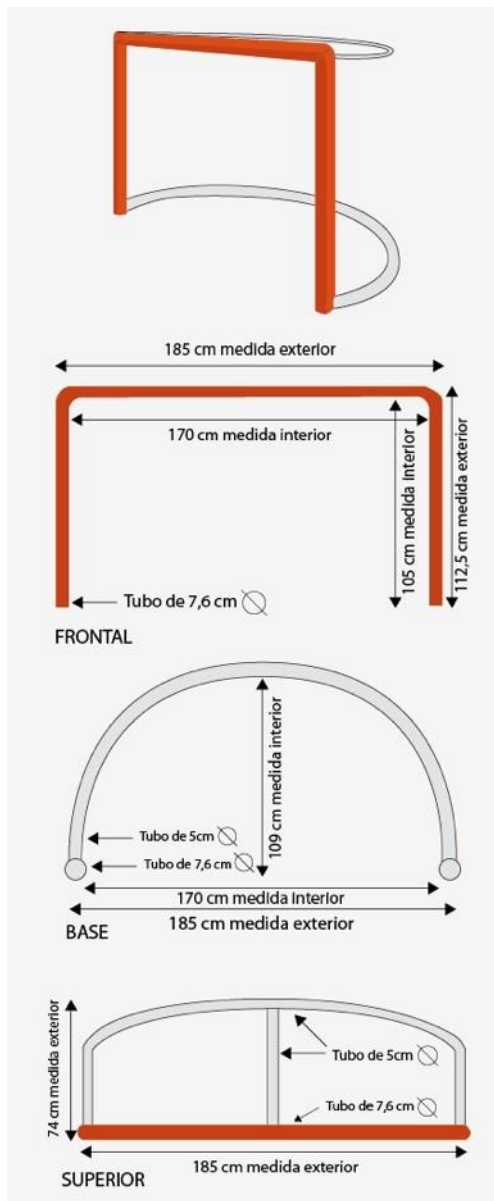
185 cm medida exterior

170 cm medida interior

105 cm medida interior

112,5 cm medida exterior

Tubo de 7,6 cm ⦰

FRONTAL

109 cm medida interior

Tubo de 5cm ⦰

Tubo de 7,6 cm ⦰

170 cm medida interior

185 cm medida exterior

BASE

74 cm medida exterior

Tubo de 5cm ⦰

Tubo de 7,6 cm ⦰

185 cm medida exterior

SUPERIOR